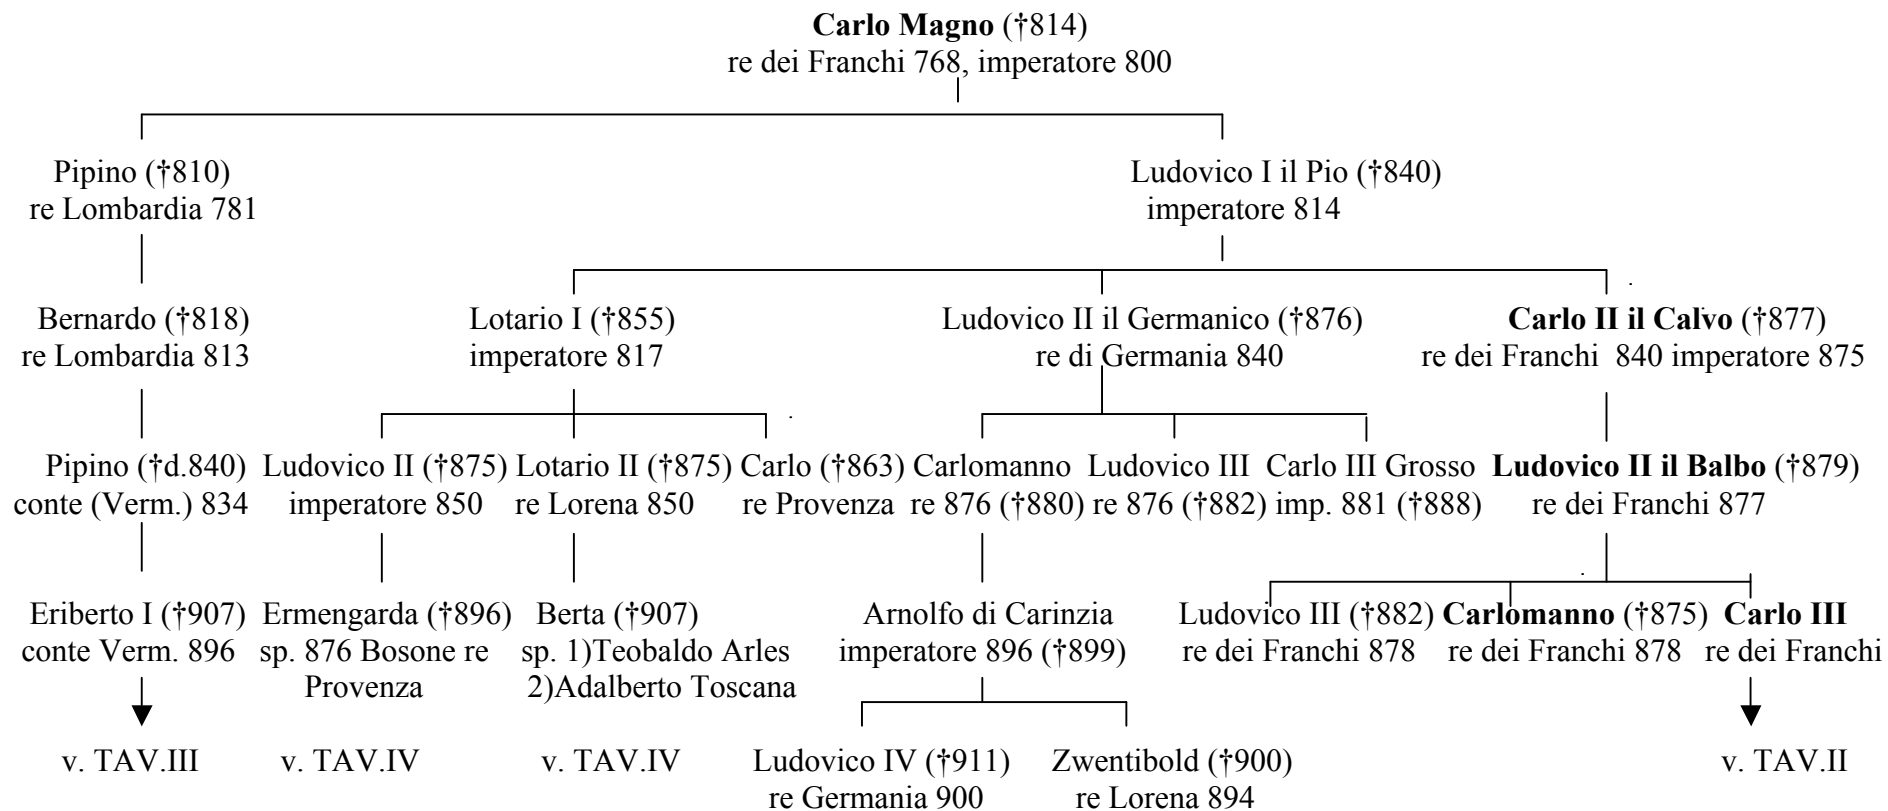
**Carlo Magno** (†814)
re dei Franchi 768, imperatore 800

Pipino (†810)
re Lombardia 781

Ludovico I il Pio (†840)
imperatore 814

Bernardo (†818)
re Lombardia 813

Lotario I (†855)
imperatore 817

Ludovico II il Germanico (†876)
re di Germania 840

**Carlo II il Calvo** (†877)
re dei Franchi 840 imperatore 875

Pipino (†d.840)
conte (Verm.) 834

Ludovico II (†875)
imperatore 850

Lotario II (†875)
re Lorena 850

Carlo (†863)
re Provenza

Carlomanno
re 876 (†880)

Ludovico III
re 876 (†882)

Carlo III Grosso
imp. 881 (†888)

**Ludovico II il Balbo** (†879)
re dei Franchi 877

Eriberto I (†907)
conte Verm. 896

Ermengarda (†896)
sp. 876 Bosone re Provenza

Berta (†907)
sp. 1)Teobaldo Arles
2)Adalberto Toscana

Arnolfo di Carinzia
imperatore 896 (†899)

Ludovico III (†882)
re dei Franchi 878

**Carlomanno** (†875)
re dei Franchi 878

**Carlo III**
re dei Franchi

v. TAV.III

v. TAV.IV

v. TAV.IV

Ludovico IV (†911)
re Germania 900

Zwentibold (†900)
re Lorena 894

v. TAV.II